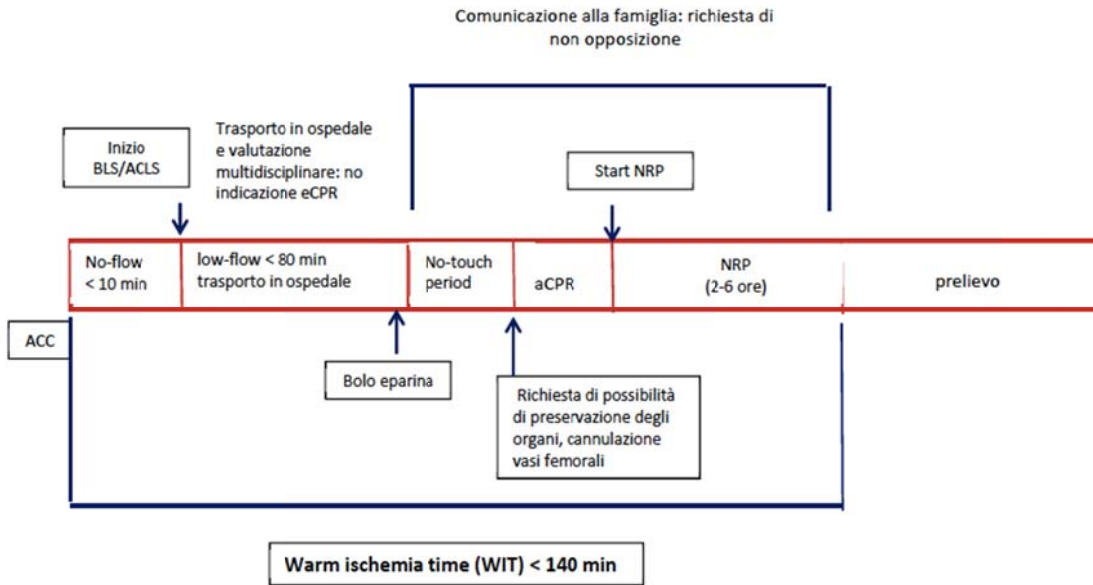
Comunicazione alla famiglia: richiesta di non opposizione

Inizio BLS/ACLS

Trasporto in ospedale e valutazione multidisciplinare: no indicazione eCPR

Start NRP

| No-flow < 10 min | low-flow < 80 min trasporto in ospedale | No-touch period | aCPR | NRP (2-6 ore) | prelievo |
|---|---|---|---|---|---|

ACC

Bolo eparina

Richiesta di possibilità di preservazione degli organi, cannulazione vasi femorali

Warm ischemia time (WIT) < 140 min